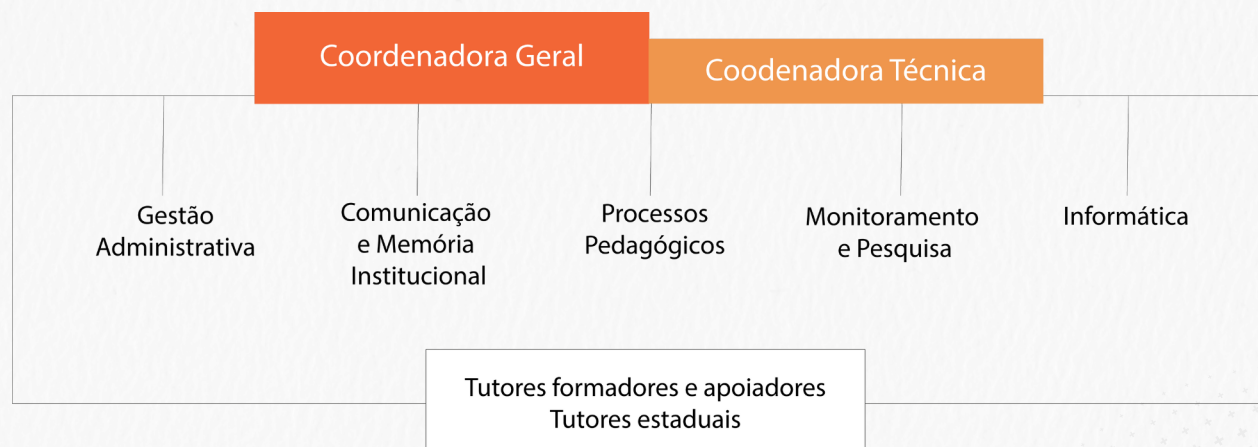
Coordenadora Geral

Coodenadora Técnica

Gestão Administrativa

Comunicação e Memória Institucional

Processos Pedagógicos

Monitoramento e Pesquisa

Informática

Tutores formadores e apoiadores
Tutores estaduais